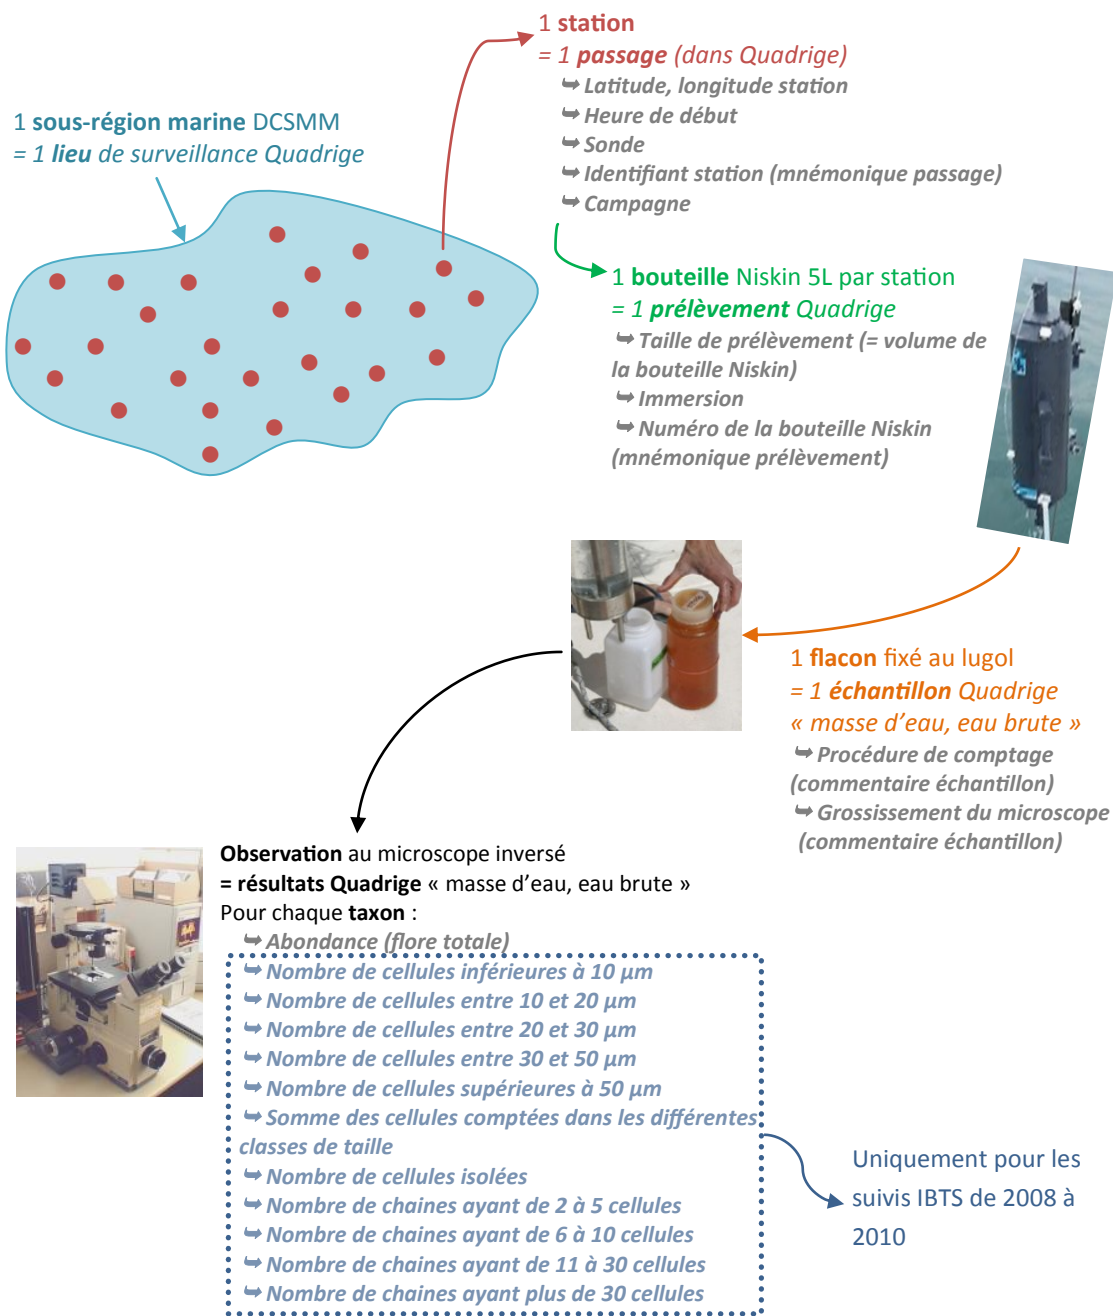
1 station
= 1 passage (dans Quadrige)
↬ Latitude, longitude station
↬ Heure de début
↬ Sonde
↬ Identifiant station (mnémonique passage)
↬ Campagne

1 sous-région marine DCSMM
= 1 lieu de surveillance Quadrige

1 bouteille Niskin 5L par station
= 1 prélèvement Quadrige
↬ Taille de prélèvement (= volume de la bouteille Niskin)
↬ Immersion
↬ Numéro de la bouteille Niskin (mnémonique prélèvement)

1 flacon fixé au lugol
= 1 échantillon Quadrige
« masse d'eau, eau brute »
↬ Procédure de comptage (commentaire échantillon)
↬ Grossissement du microscope (commentaire échantillon)

Observation au microscope inversé
= résultats Quadrige « masse d'eau, eau brute »
Pour chaque taxon :
↬ Abondance (flore totale)
↬ Nombre de cellules inférieures à 10 µm
↬ Nombre de cellules entre 10 et 20 µm
↬ Nombre de cellules entre 20 et 30 µm
↬ Nombre de cellules entre 30 et 50 µm
↬ Nombre de cellules supérieures à 50 µm
↬ Somme des cellules comptées dans les différentes classes de taille
↬ Nombre de cellules isolées
↬ Nombre de chaines ayant de 2 à 5 cellules
↬ Nombre de chaines ayant de 6 à 10 cellules
↬ Nombre de chaines ayant de 11 à 30 cellules
↬ Nombre de chaines ayant plus de 30 cellules

Uniquement pour les suivis IBTS de 2008 à 2010